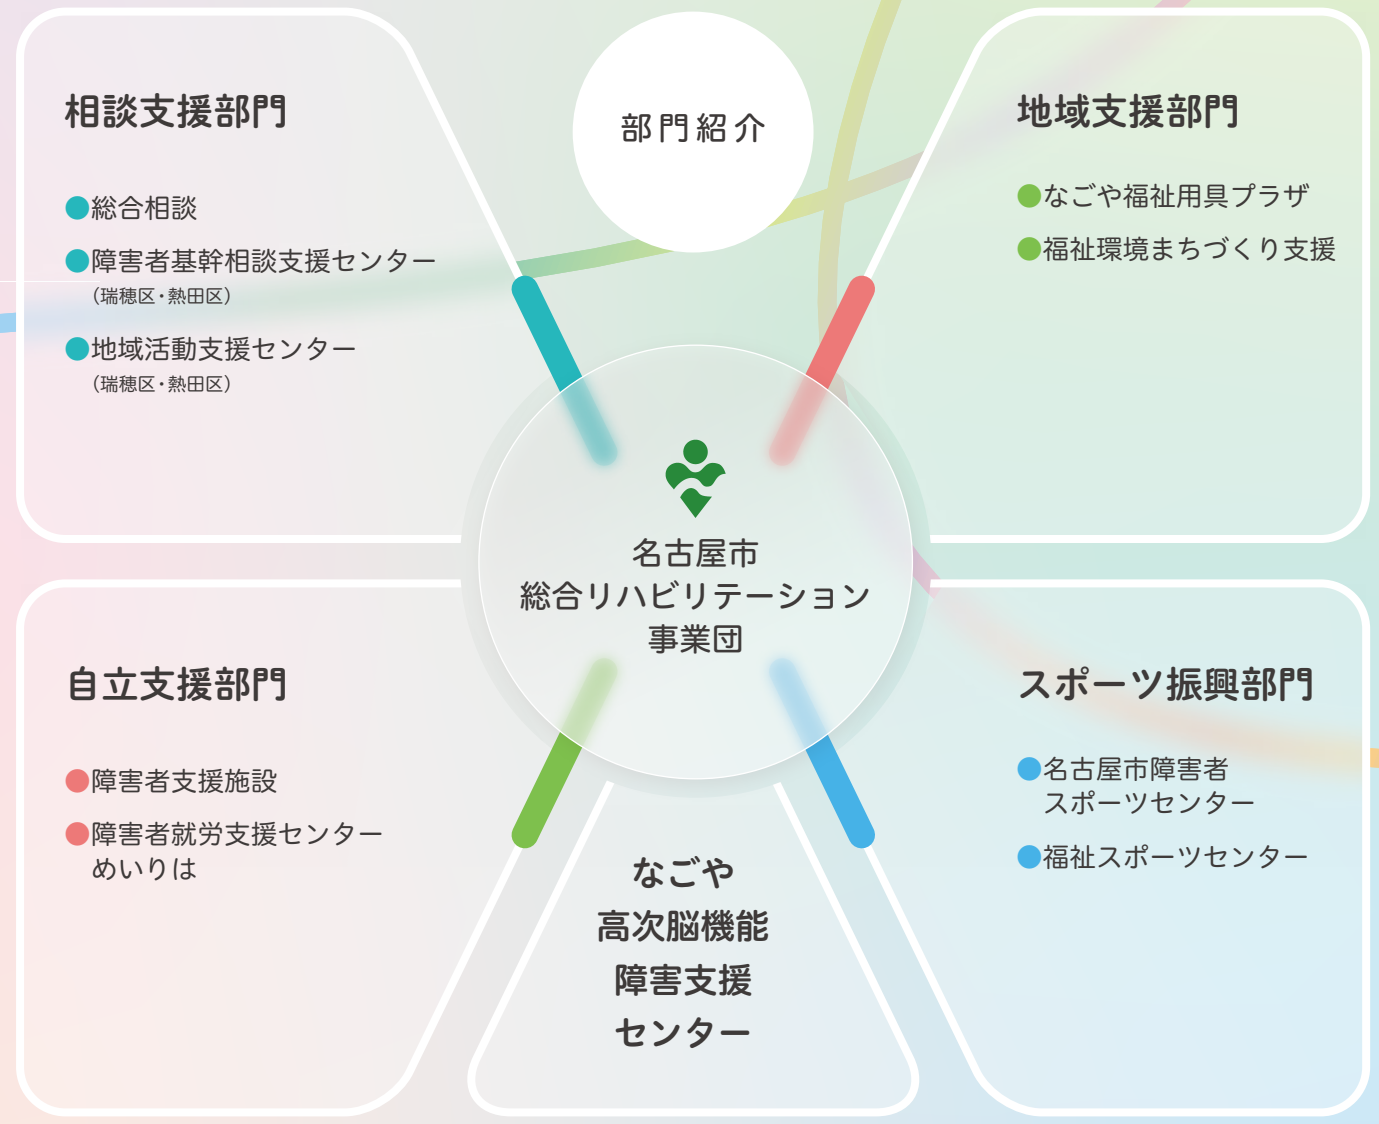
部門紹介

相談支援部門

●総合相談

●障害者基幹相談支援センター
（瑞穂区・熱田区）

●地域活動支援センター
（瑞穂区・熱田区）

地域支援部門

●なごや福祉用具プラザ

●福祉環境まちづくり支援

名古屋市
総合リハビリテーション
事業団

自立支援部門

●障害者支援施設

●障害者就労支援センター
めいりは

スポーツ振興部門

●名古屋市障害者
スポーツセンター

●福祉スポーツセンター

なごや
高次脳機能
障害支援
センター